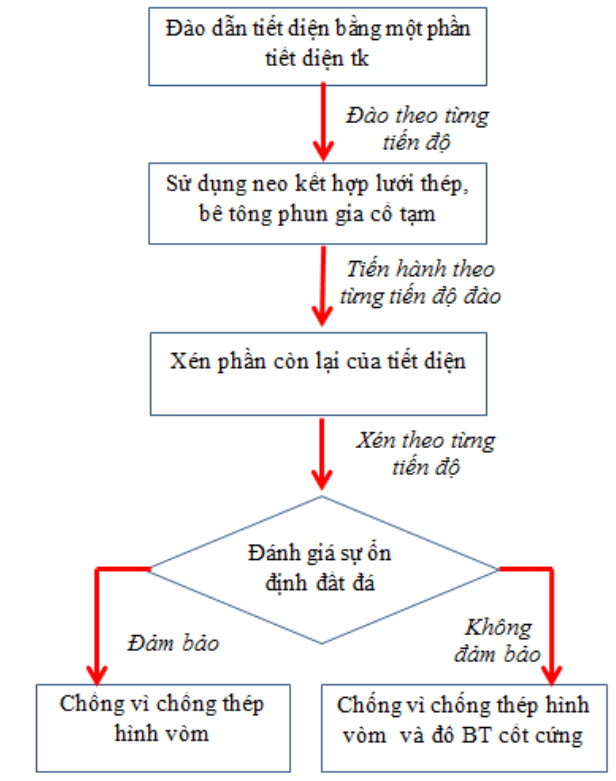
Đào dẫn tiết diện bằng một phần tiết diện tk

Đào theo từng tiến độ

Sử dụng neo kết hợp lưới thép, bê tông phun gia cố tạm

Tiến hành theo từng tiến độ đào

Xén phần còn lại của tiết diện

Xén theo từng tiến độ

Đánh giá sự ổn định đất đá

Đảm bảo

Không đảm bảo

Chống vì chống thép hình vòm

Chống vì chống thép hình vòm và đổ BT cốt cứng